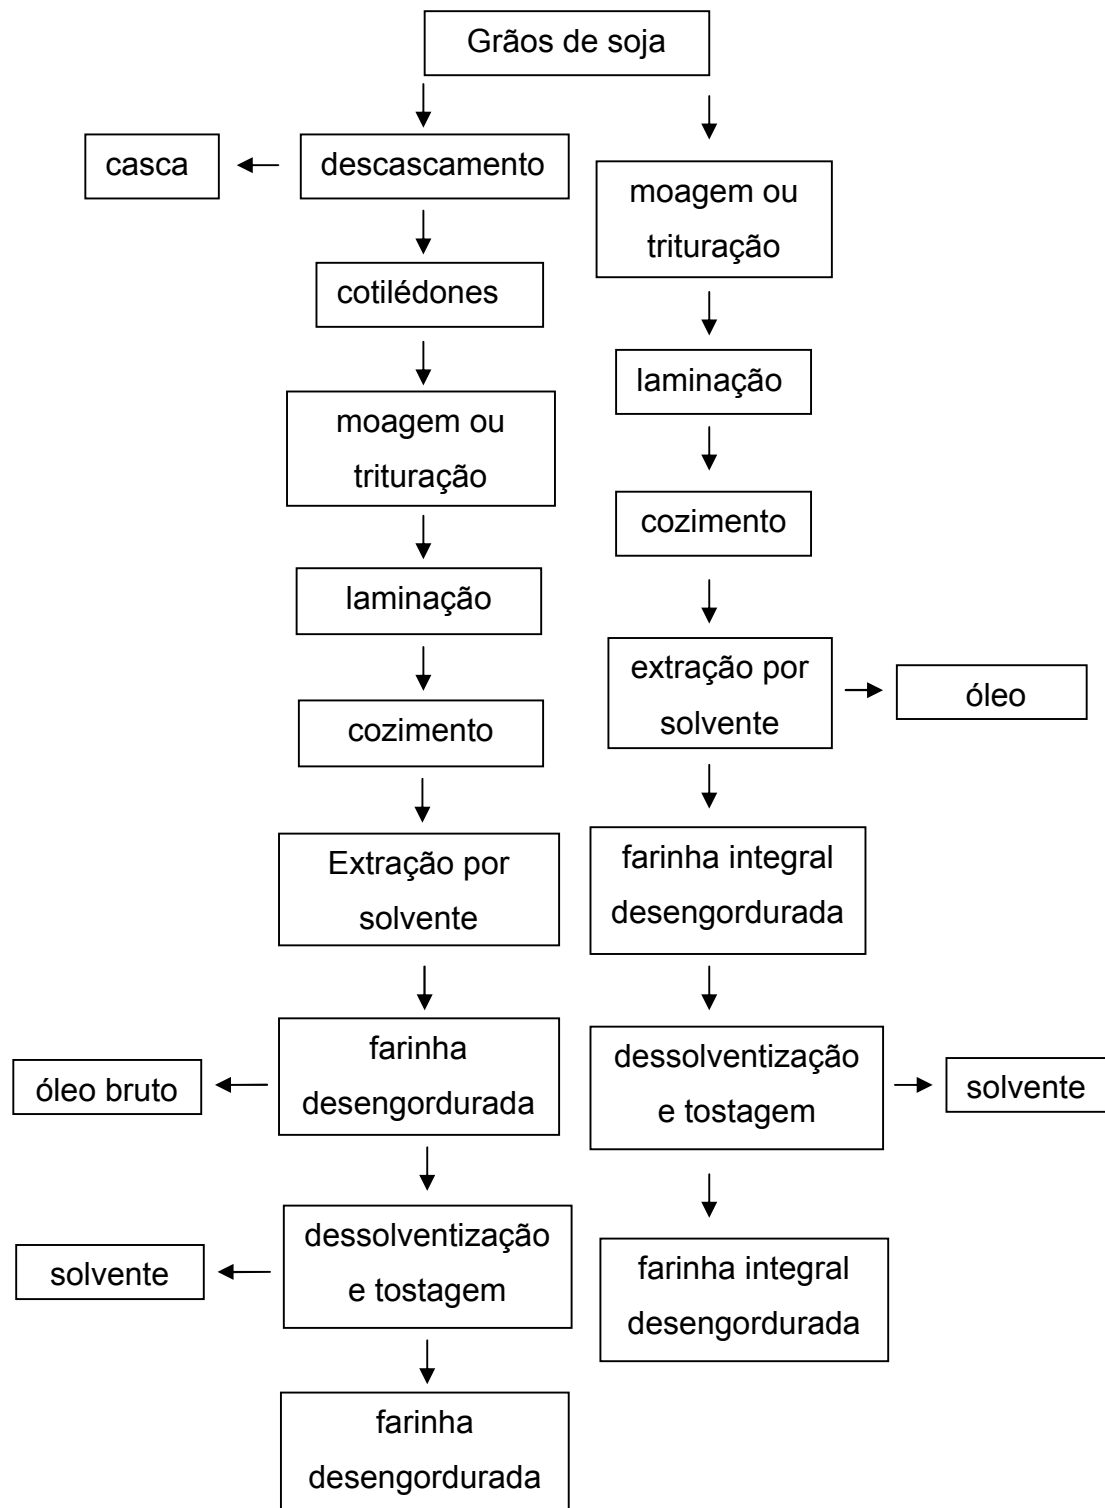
Grãos de soja

casca

descascamento

cotilédones

moagem ou trituração

laminação

cozimento

Extração por solvente

farinha desengordurada

óleo bruto

dessolventização e tostagem

solvente

farinha desengordurada

moagem ou trituração

laminação

cozimento

extração por solvente

óleo

farinha integral desengordurada

dessolventização e tostagem

solvente

farinha integral desengordurada